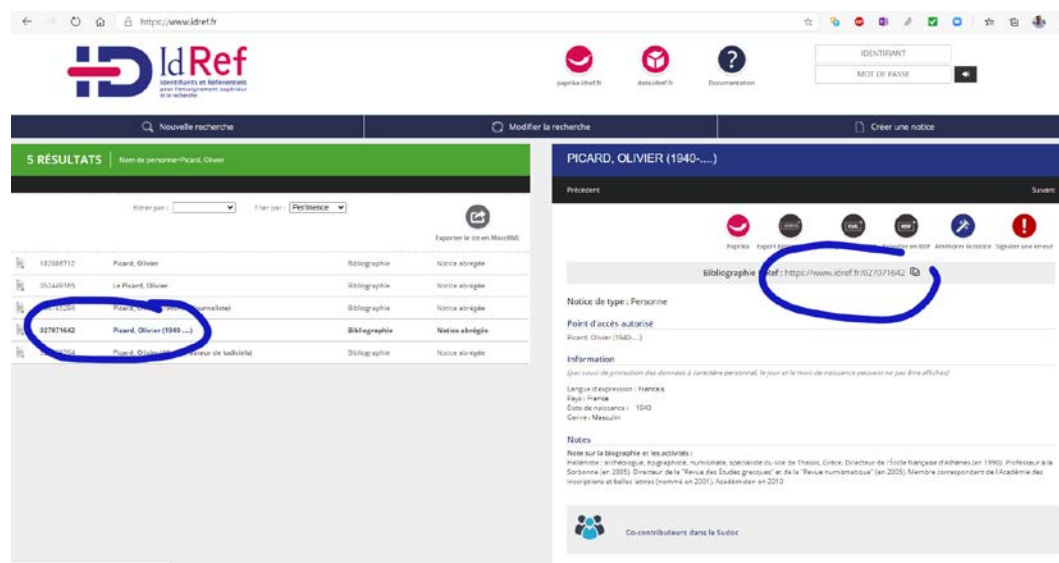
https://www.idref.fr

IdRef
Identifiants et Référentiels pour l'enseignement supérieur et la recherche

paprika.idref.fr
data.idref.fr
Documentation

IDENTIFIANT
MOT DE PASSE

Nouvelle recherche
Modifier la recherche
Créer une notice

5 RÉSULTATS
Nom de personne=Picard, Olivier

Filtrer par :
Trier par : Pertinence

Exporter la liste en MarcXML

| | | | |
|---|---|---|---|
| 182086712 | Picard, Olivier | Bibliographie | Notice abrégée |
| 052449165 | Le Picard, Olivier | Bibliographie | Notice abrégée |
| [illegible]33204 | Picard, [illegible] (journaliste) | Bibliographie | Notice abrégée |
| 027071642 | Picard, Olivier (1940-....) | Bibliographie | Notice abrégée |
| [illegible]764 | Picard, Olivier ([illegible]teur de ludiciels) | Bibliographie | Notice abrégée |

PICARD, OLIVIER (1940-....)

Précédent
Suivant

Paprika
Export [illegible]
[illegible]
Exporter en RDF
Améliorer la notice
Signaler une erreur

Bibliographie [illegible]ref: https://www.idref.fr/027071642

Notice de type : Personne

Point d'accès autorisé
Picard, Olivier (1940-....)

Information
(par souci de protection des données à caractère personnel, le jour et le mois de naissance peuvent ne pas être affichés)

Langue d'expression : Français
Pays : France
Date de naissance : 1940
Genre : Masculin

Notes
Note sur la biographie et les activités :
Helléniste : archéologue, épigraphiste, numismate, spécialiste du site de Thasos, Grèce. Directeur de l'École française d'Athènes (en 1990). Professeur à la Sorbonne (en 2005). Directeur de la "Revue des Études grecques" et de la "Revue numismatique" (en 2005). Membre correspondant de l'Académie des inscriptions et belles lettres (nommé en 2001). Académicien en 2013

Co-contributeurs dans le Sudoc